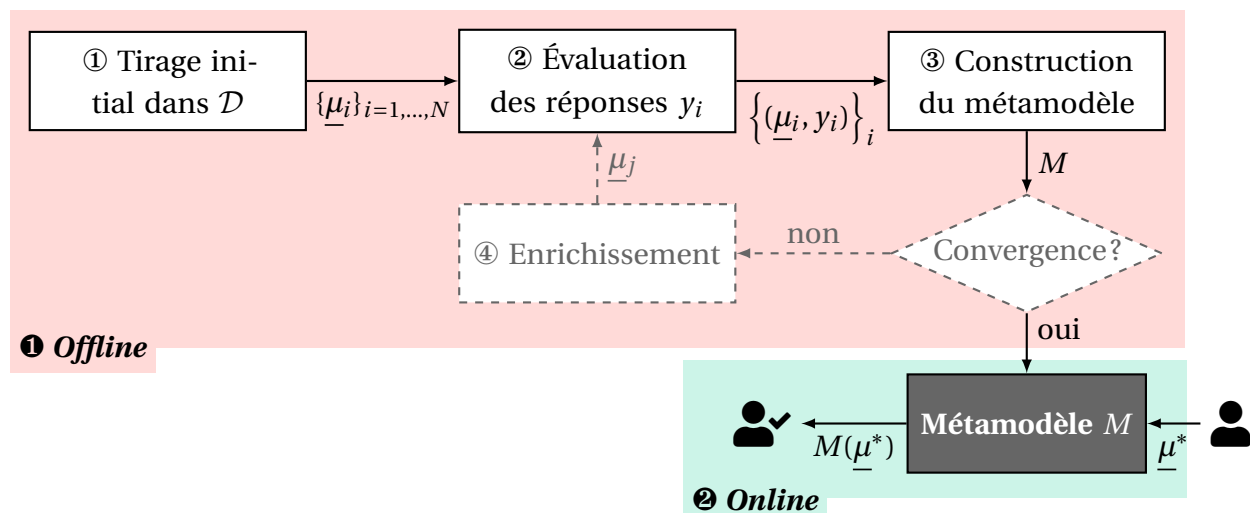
① Tirage initial dans $\mathcal{D}$

$\{\underline{\mu}_i\}_{i=1,\ldots,N}$

② Évaluation des réponses $y_i$

$\left\{(\underline{\mu}_i, y_i)\right\}_i$

③ Construction du métamodèle

$M$

$\underline{\mu}_j$

④ Enrichissement

non

Convergence?

oui

❶ Offline

$M(\underline{\mu}^*)$

Métamodèle $M$

$\underline{\mu}^*$

❷ Online